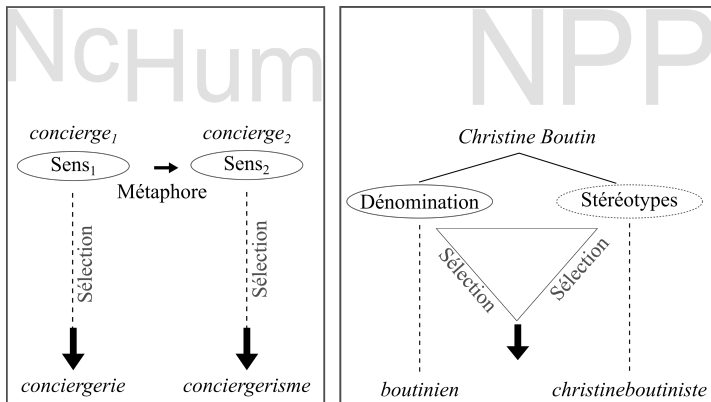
NcHum

concierge$_1$

Sens$_1$

Métaphore

concierge$_2$

Sens$_2$

Sélection

Sélection

conciergerie

conciergerisme

NPP

Christine Boutin

Dénomination

Stéréotypes

Sélection

Sélection

boutinien

christineboutiniste